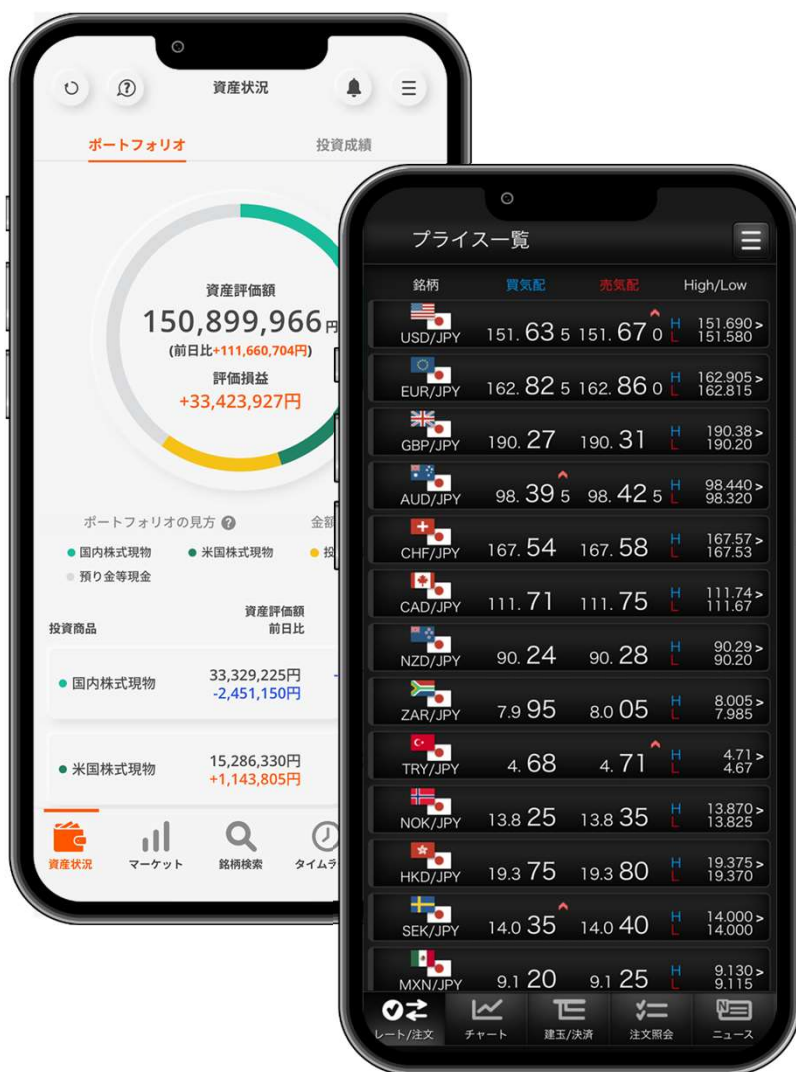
資産状況

ポートフォリオ
投資成績

資産評価額
150,899,966円
(前日比+111,660,704円)
評価損益
+33,423,927円

ポートフォリオの見方
金額
● 国内株式現物 ● 米国株式現物 ● 投
● 預り金等現金

投資商品
資産評価額
前日比

● 国内株式現物
33,329,225円
-2,451,150円

● 米国株式現物
15,286,330円
+1,143,805円

資産状況
マーケット
銘柄検索
タイムラ

プライス一覧

| 銘柄 | 買気配 | 売気配 | | High/Low |
|---|---|---|---|---|
| USD/JPY | 151.635 | 151.670 | H L | 151.690 151.580 > |
| EUR/JPY | 162.825 | 162.860 | H L | 162.905 162.815 > |
| GBP/JPY | 190.27 | 190.31 | H L | 190.38 190.20 > |
| AUD/JPY | 98.395 | 98.425 | H L | 98.440 98.320 > |
| CHF/JPY | 167.54 | 167.58 | H L | 167.57 167.53 > |
| CAD/JPY | 111.71 | 111.75 | H L | 111.74 111.67 > |
| NZD/JPY | 90.24 | 90.28 | H L | 90.29 90.20 > |
| ZAR/JPY | 7.995 | 8.005 | H L | 8.005 7.985 > |
| TRY/JPY | 4.68 | 4.71 | H L | 4.71 4.67 > |
| NOK/JPY | 13.825 | 13.835 | H L | 13.870 13.825 > |
| HKD/JPY | 19.375 | 19.380 | H L | 19.375 19.370 > |
| SEK/JPY | 14.035 | 14.040 | H L | 14.000 14.000 > |
| MXN/JPY | 9.120 | 9.125 | H L | 9.130 9.115 > |

レート/注文
チャート
建玉/決済
注文照会
ニュース